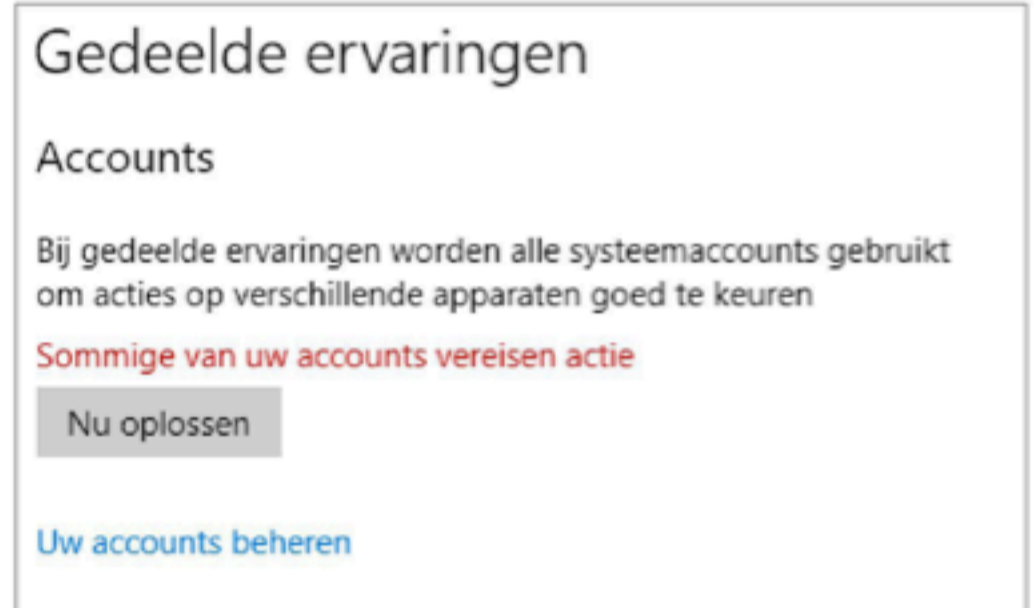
Gedeelde ervaringen

Accounts

Bij gedeelde ervaringen worden alle systeemaccounts gebruikt om acties op verschillende apparaten goed te keuren

Sommige van uw accounts vereisen actie

Nu oplossen

Uw accounts beheren